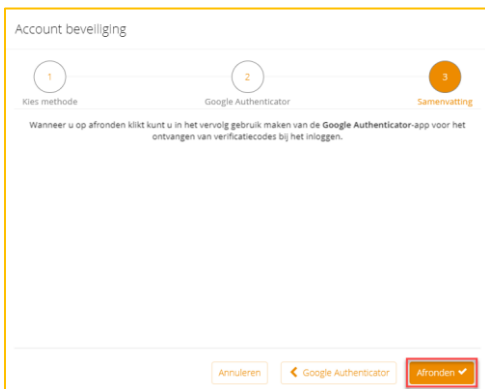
Account beveiliging

1
Kies methode

2
Google Authenticator

3
Samenvatting

Wanneer u op afronden klikt kunt u in het vervolg gebruik maken van de **Google Authenticator**-app voor het ontvangen van verificatiecodes bij het inloggen.

Annuleren

Google Authenticator

Afronden